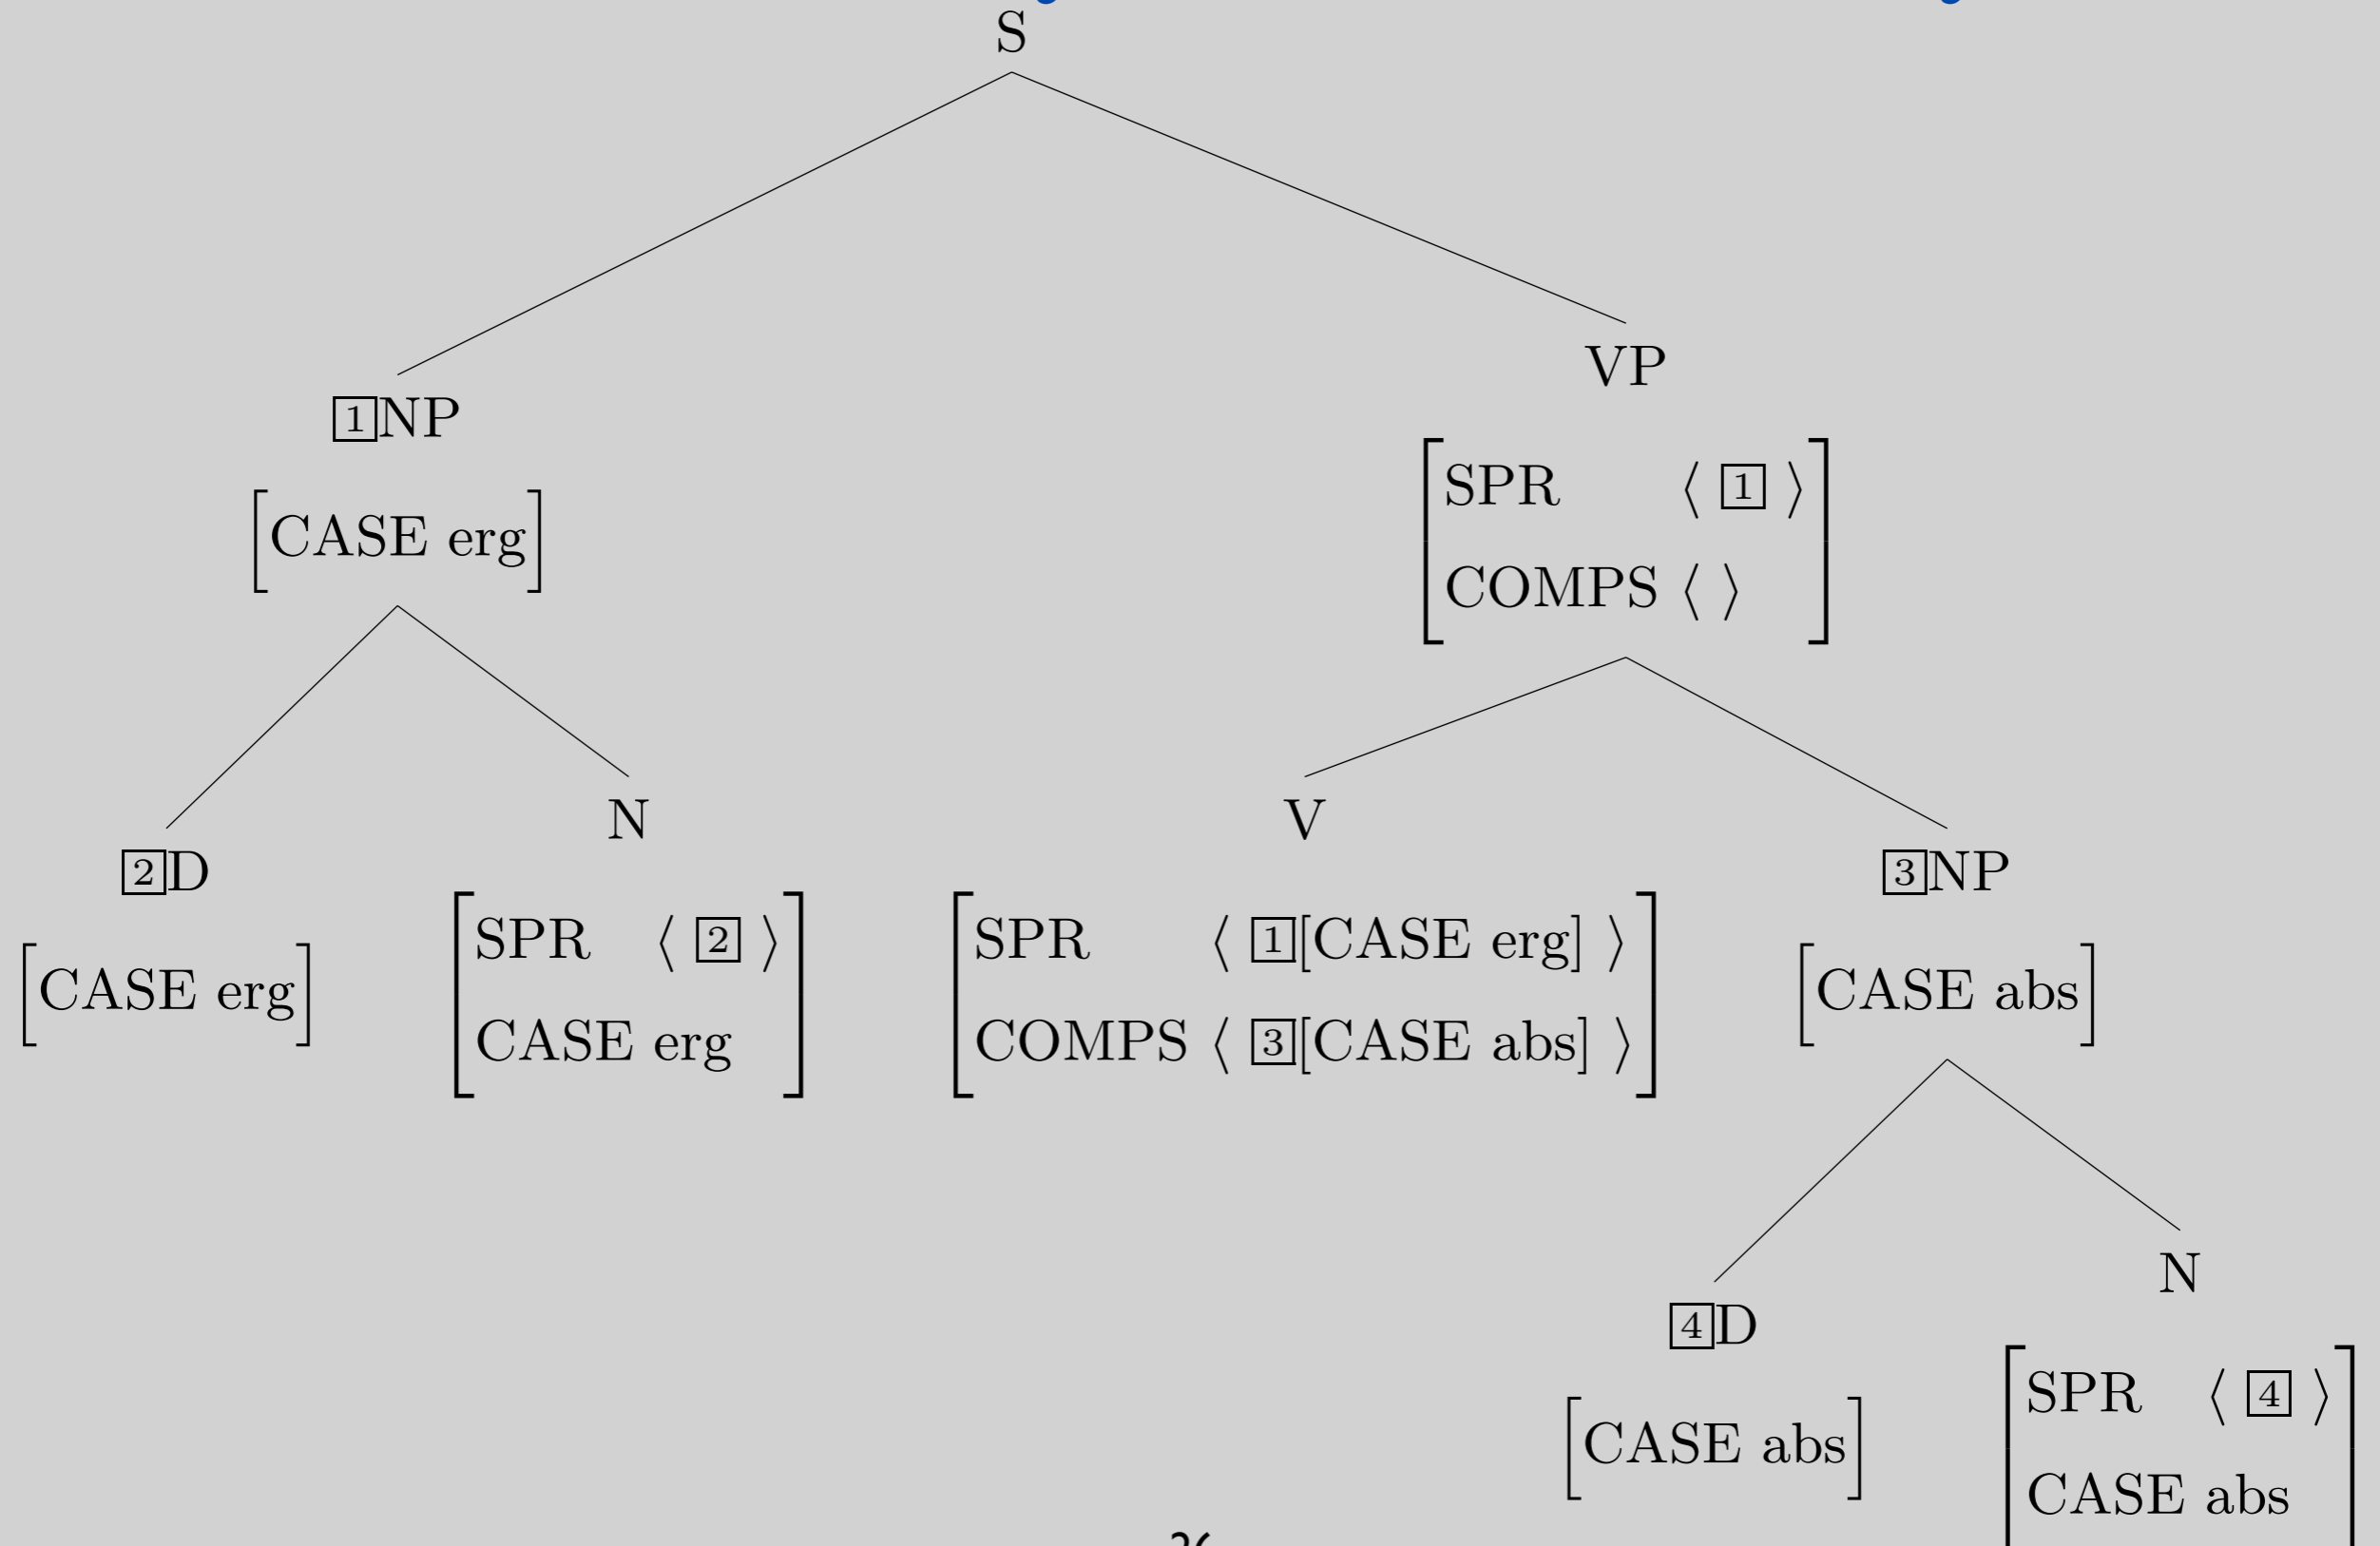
S

$\boxed{1}$NP
$\begin{bmatrix}\text{CASE erg}\end{bmatrix}$

VP
$\begin{bmatrix}\text{SPR} & \langle \boxed{1} \rangle \\ \text{COMPS} & \langle\ \rangle\end{bmatrix}$

$\boxed{2}$D
$\begin{bmatrix}\text{CASE erg}\end{bmatrix}$

N
$\begin{bmatrix}\text{SPR} & \langle \boxed{2} \rangle \\ \text{CASE erg} & \end{bmatrix}$

V
$\begin{bmatrix}\text{SPR} & \langle \boxed{1}[\text{CASE erg}] \rangle \\ \text{COMPS} & \langle \boxed{3}[\text{CASE abs}] \rangle\end{bmatrix}$

$\boxed{3}$NP
$\begin{bmatrix}\text{CASE abs}\end{bmatrix}$

$\boxed{4}$D
$\begin{bmatrix}\text{CASE abs}\end{bmatrix}$

N
$\begin{bmatrix}\text{SPR} & \langle \boxed{4} \rangle \\ \text{CASE abs} & \end{bmatrix}$

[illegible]